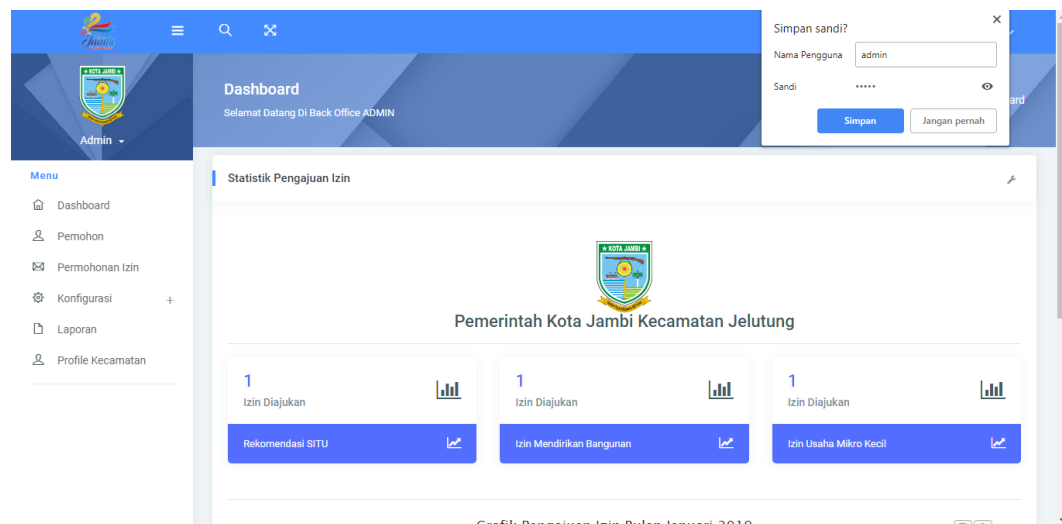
Simpan sandi?

Nama Pengguna admin

Sandi •••••

Simpan Jangan pernah

KOTA JAMBI

Admin

Dashboard

Selamat Datang Di Back Office ADMIN

ard

Menu

Dashboard

Pemohon

Permohonan Izin

Konfigurasi +

Laporan

Profile Kecamatan

Statistik Pengajuan Izin

KOTA JAMBI

Pemerintah Kota Jambi Kecamatan Jelutung

1
Izin Diajukan

Rekomendasi SITU

1
Izin Diajukan

Izin Mendirikan Bangunan

1
Izin Diajukan

Izin Usaha Mikro Kecil

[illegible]